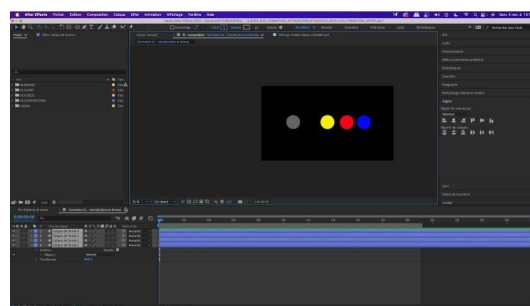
After Effects Fichier Édition Composition Calque Effet Animation Affichage Fenêtre Aide

Composition: Introduction formes

Rechercher dans l'aide

Infos
Audio
Prévisualisation
Effets et paramètres prédéfinis
Bibliothèques
Caractère
Paragraphe
Alignement
Aligner
Répartir les calques

Introduction formes

0:00:00:00

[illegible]